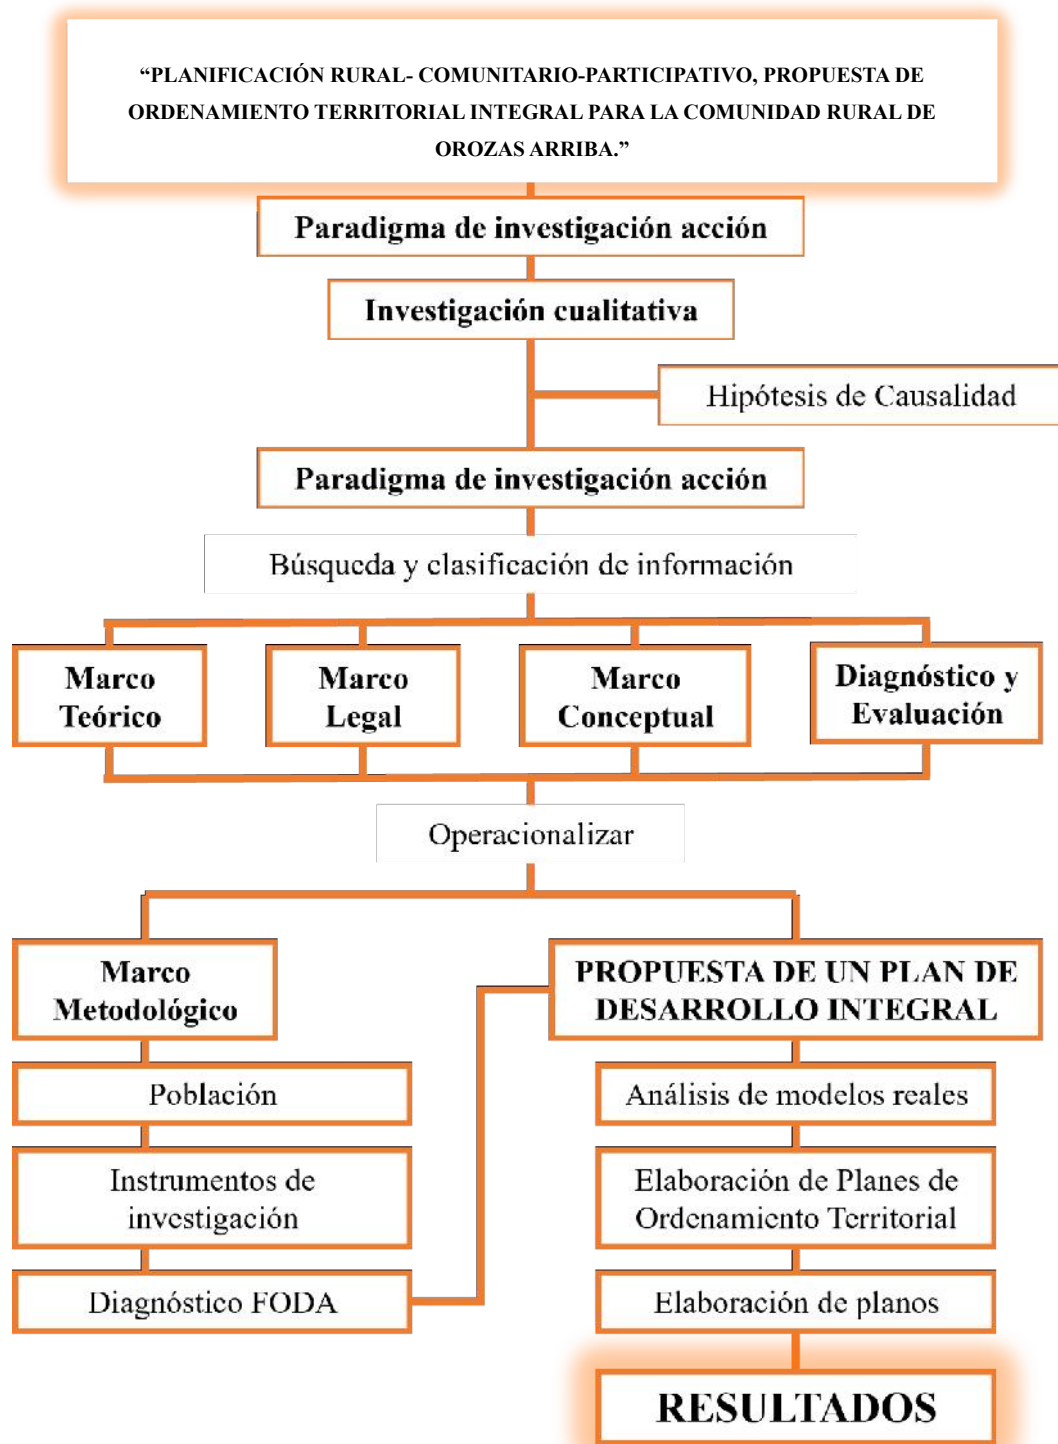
“PLANIFICACIÓN RURAL- COMUNITARIO-PARTICIPATIVO, PROPUESTA DE ORDENAMIENTO TERRITORIAL INTEGRAL PARA LA COMUNIDAD RURAL DE OROZAS ARRIBA.”

Paradigma de investigación acción

Investigación cualitativa

Hipótesis de Causalidad

Paradigma de investigación acción

Búsqueda y clasificación de información

Marco Teórico

Marco Legal

Marco Conceptual

Diagnóstico y Evaluación

Operacionalizar

Marco Metodológico

PROPUESTA DE UN PLAN DE DESARROLLO INTEGRAL

Población

Análisis de modelos reales

Instrumentos de investigación

Elaboración de Planes de Ordenamiento Territorial

Diagnóstico FODA

Elaboración de planos

RESULTADOS